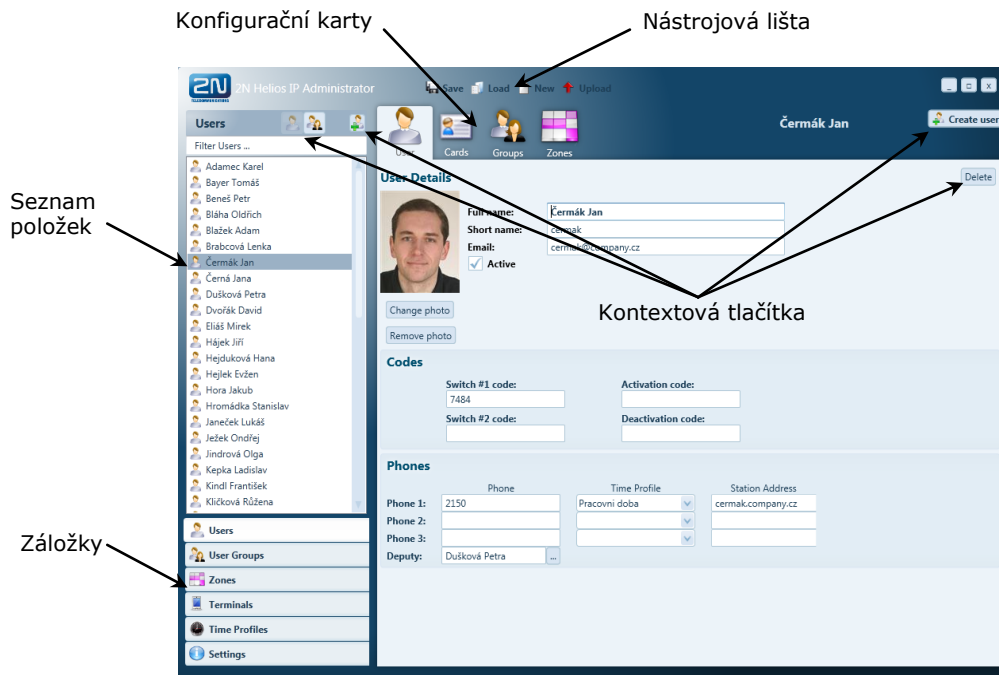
Konfigurační karty

Nástrojová lišta

2N Helios IP Administrator

Save Load New Upload

Users

Filter Users ...

Adamec Karel
Bayer Tomáš
Beneš Petr
Bláha Oldřich
Blažek Adam
Brabcová Lenka
Čermák Jan
Černá Jana
Dušková Petra
Dvořák David
Eliáš Mirek
Hájek Jiří
Hejduková Hana
Hejlek Evžen
Hora Jakub
Hromádka Stanislav
Janeček Lukáš
Ježek Ondřej
Jindrová Olga
Kepka Ladislav
Kindl František
Kličková Růžena

Seznam položek

User Cards Groups Zones

Čermák Jan

Create user

User Details

Delete

Full name: Čermák Jan
Short name: cermak
Email: cermak@company.cz
Active

Change photo
Remove photo

Kontextová tlačítka

Codes

Switch #1 code: 7484
Activation code:
Switch #2 code:
Deactivation code:

Phones

| | Phone | Time Profile | Station Address |
|---|---|---|---|
| Phone 1: | 2150 | Pracovni doba | cermak.company.cz |
| Phone 2: | | | |
| Phone 3: | | | |
| Deputy: | Dušková Petra ... | | |

Záložky

Users
User Groups
Zones
Terminals
Time Profiles
Settings